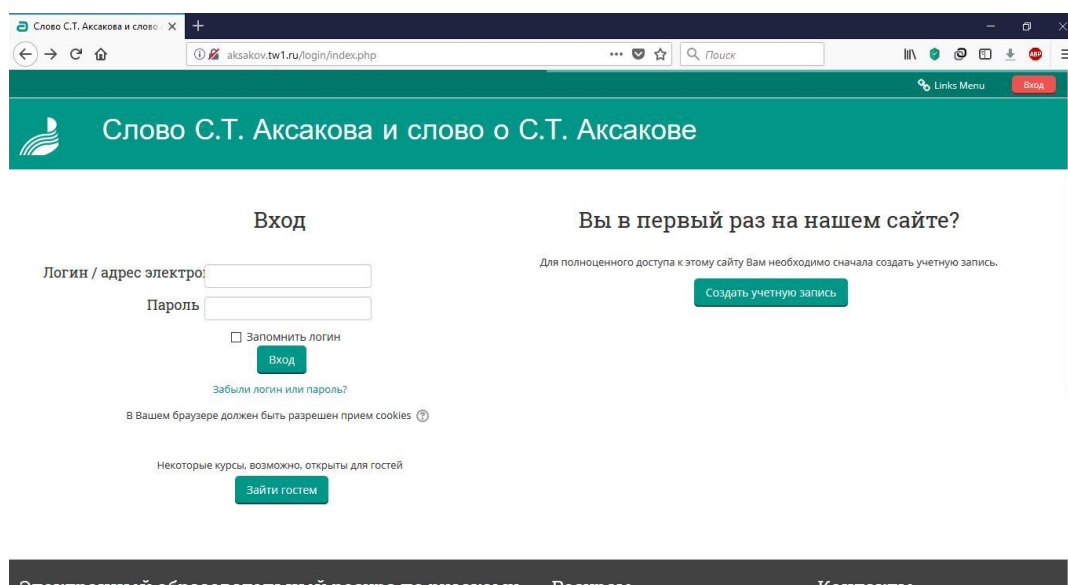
Слово С.Т. Аксакова и слово

aksakov.tw1.ru/login/index.php

Поиск

ABP

Links Menu

Вход

Слово С.Т. Аксакова и слово о С.Т. Аксакове

Вход

Логин / адрес электро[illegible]

Пароль

Запомнить логин

Вход

Забыли логин или пароль?

В Вашем браузере должен быть разрешен прием cookies

Некоторые курсы, возможно, открыты для гостей

Зайти гостем

Вы в первый раз на нашем сайте?

Для полноценного доступа к этому сайту Вам необходимо сначала создать учетную запись.

Создать учетную запись

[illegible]